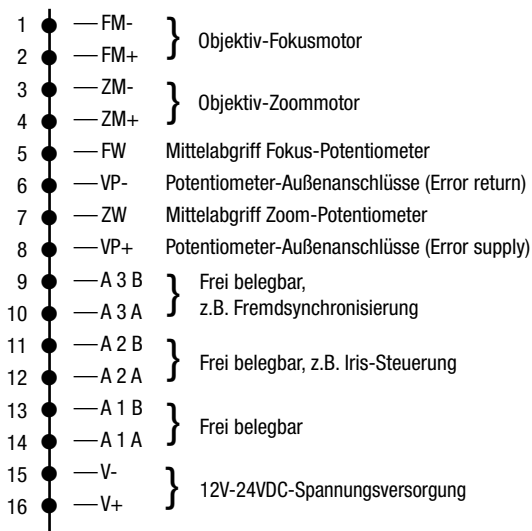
1 — FM-
2 — FM+
} Objektiv-Fokusmotor
3 — ZM-
4 — ZM+
} Objektiv-Zoommotor
5 — FW Mittelabgriff Fokus-Potentiometer
6 — VP- Potentiometer-Außenanschlüsse (Error return)
7 — ZW Mittelabgriff Zoom-Potentiometer
8 — VP+ Potentiometer-Außenanschlüsse (Error supply)
9 — A 3 B
10 — A 3 A
} Frei belegbar, z.B. Fremdsynchronisierung
11 — A 2 B
12 — A 2 A
} Frei belegbar, z.B. Iris-Steuerung
13 — A 1 B
14 — A 1 A
} Frei belegbar
15 — V-
16 — V+
} 12V-24VDC-Spannungsversorgung